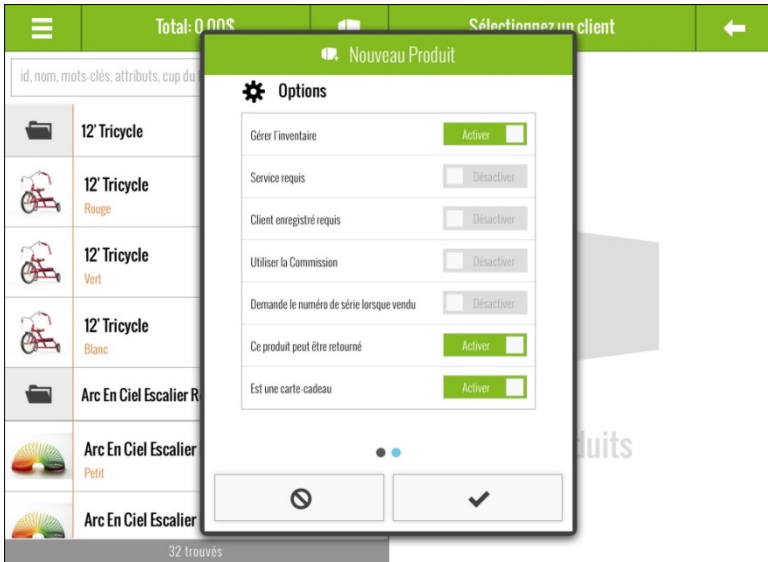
Total: 0.00$

Sélectionnez un client

id, nom, mots-clés, attributs, cup du

12' Tricycle

12' Tricycle
Rouge

12' Tricycle
Vert

12' Tricycle
Blanc

Arc En Ciel Escalier R

Arc En Ciel Escalier
Petit

Arc En Ciel Escalier

32 trouvés

uits

Nouveau Produit

Options

| | |
|---|---|
| Gérer l'inventaire | Activer |
| Service requis | Désactiver |
| Client enregistré requis | Désactiver |
| Utiliser la Commission | Désactiver |
| Demande le numéro de série lorsque vendu | Désactiver |
| Ce produit peut être retourné | Activer |
| Est une carte-cadeau | Activer |